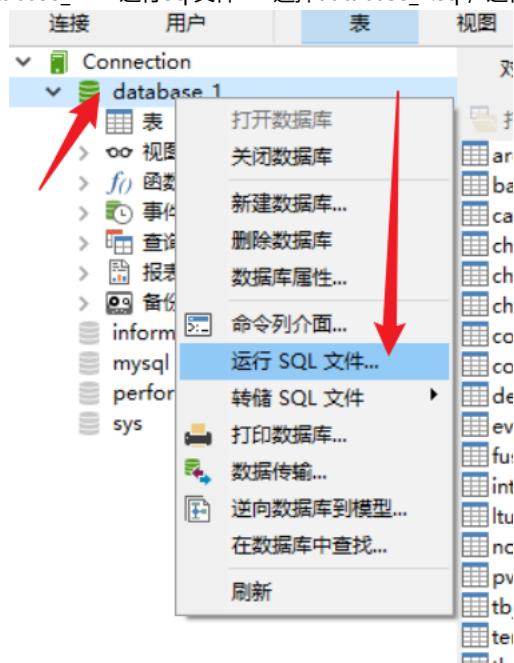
连接 用户 表 视图

Connection
database_1
表
视图
函数
事件
查询
报表
备份
inform
mysql
perfor
sys

打开数据库
关闭数据库
新建数据库...
删除数据库
数据库属性...
命令列介面...
运行 SQL 文件...
转储 SQL 文件
打印数据库...
数据传输...
逆向数据库到模型...
在数据库中查找...
刷新

ar
ba
ca
ch
ch
ch
co
co
de
ev
fu
int
ltu
nc
pw
tb
te